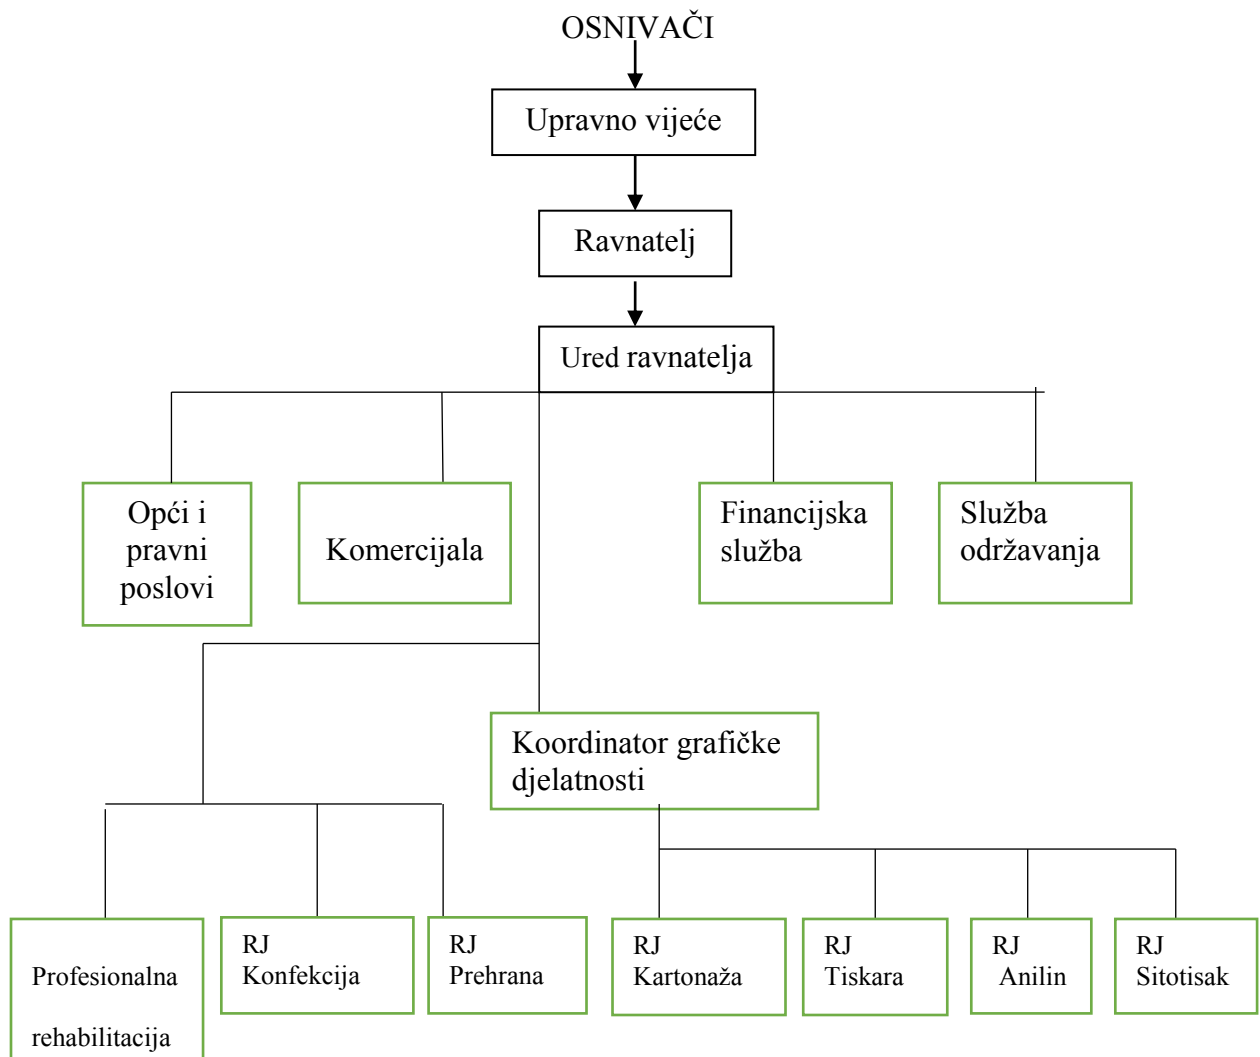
OSNIVAČI

Upravno vijeće

Ravnatelj

Ured ravnatelja

Opći i pravni poslovi

Komercijala

Financijska služba

Služba održavanja

Koordinator grafičke djelatnosti

Profesionalna

rehabilitacija

RJ Konfekcija

RJ Prehrana

RJ Kartonaža

RJ Tiskara

RJ Anilin

RJ Sitotisak